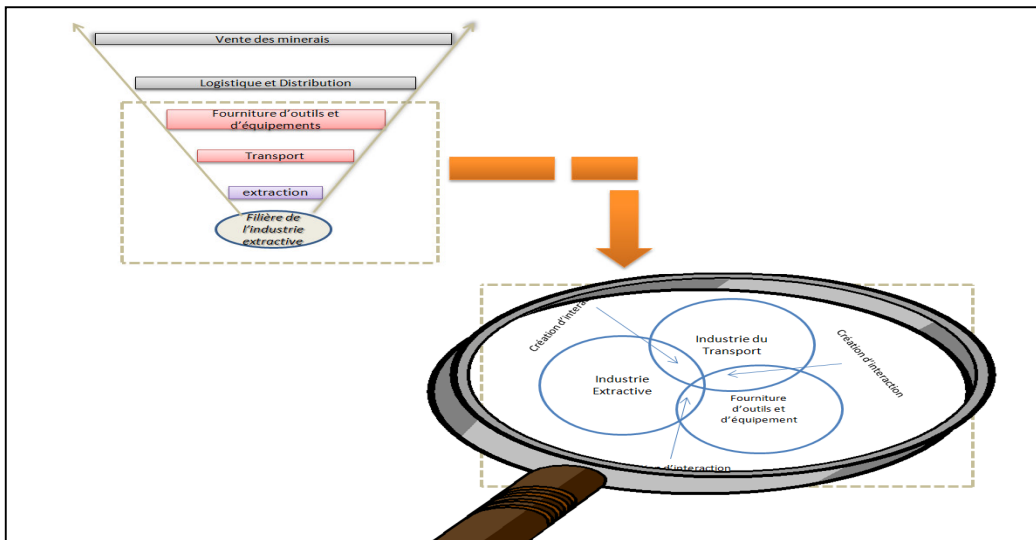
Vente des minerais

Logistique et Distribution

Fourniture d'outils et d'équipements

Transport

extraction

Filière de l'industrie extractive

Création d'intera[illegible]

Industrie du Transport

Création d'interaction

Industrie Extractive

Fourniture d'outils et d'équipement

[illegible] d'interaction